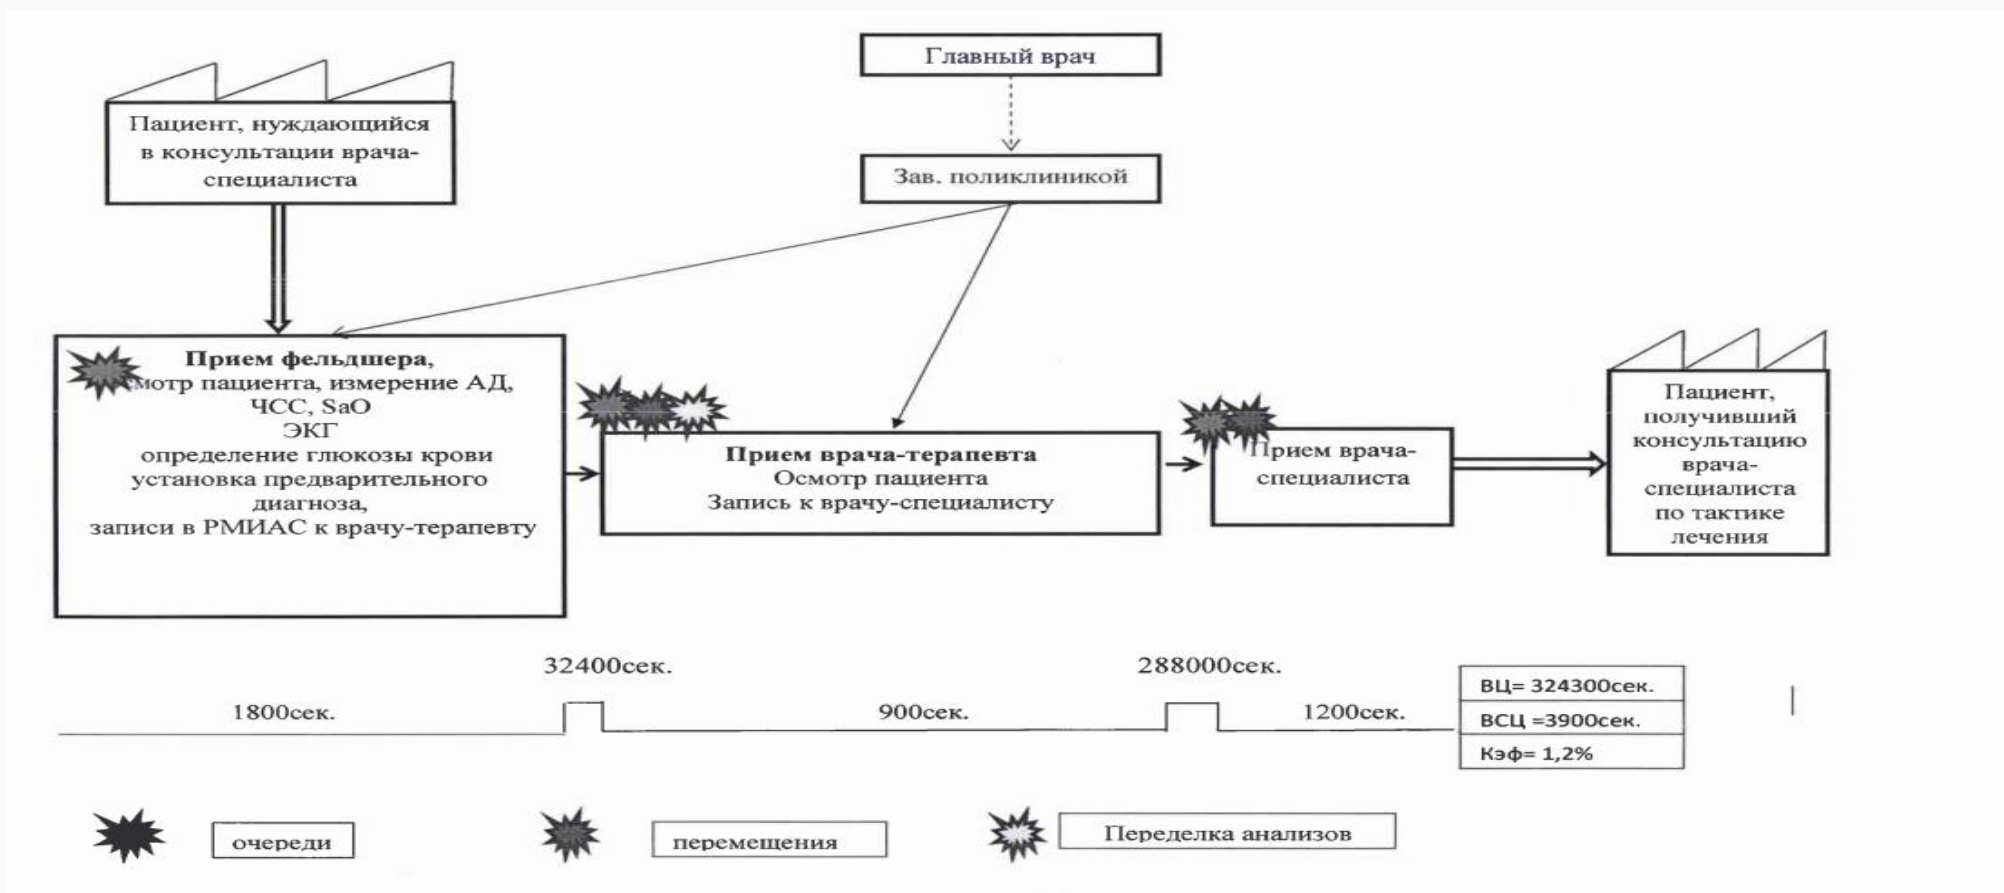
Главный врач

Пациент, нуждающийся в консультации врача-специалиста

Зав. поликлиникой

**Прием фельдшера,**
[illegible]смотр пациента, измерение АД, ЧСС, SaO
ЭКГ
определение глюкозы крови
установка предварительного диагноза,
записи в РМИАС к врачу-терапевту

**Прием врача-терапевта**
Осмотр пациента
Запись к врачу-специалисту

Прием врача-специалиста

Пациент, получивший консультацию врача-специалиста по тактике лечения

32400сек.

288000сек.

1800сек.

900сек.

1200сек.

| ВЦ= 324300сек. |
|---|
| ВСЦ =3900сек. |
| Кэф= 1,2% |

очереди

перемещения

Переделка анализов